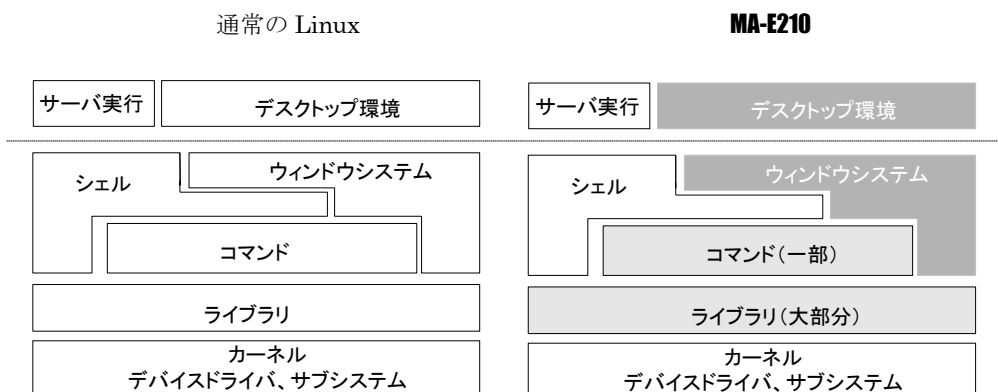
通常の Linux

MA-E210

サーバ実行
デスクトップ環境

シェル
ウィンドウシステム

コマンド

ライブラリ

カーネル
デバイスドライバ、サブシステム

サーバ実行
デスクトップ環境

シェル
ウィンドウシステム

コマンド(一部)

ライブラリ(大部分)

カーネル
デバイスドライバ、サブシステム